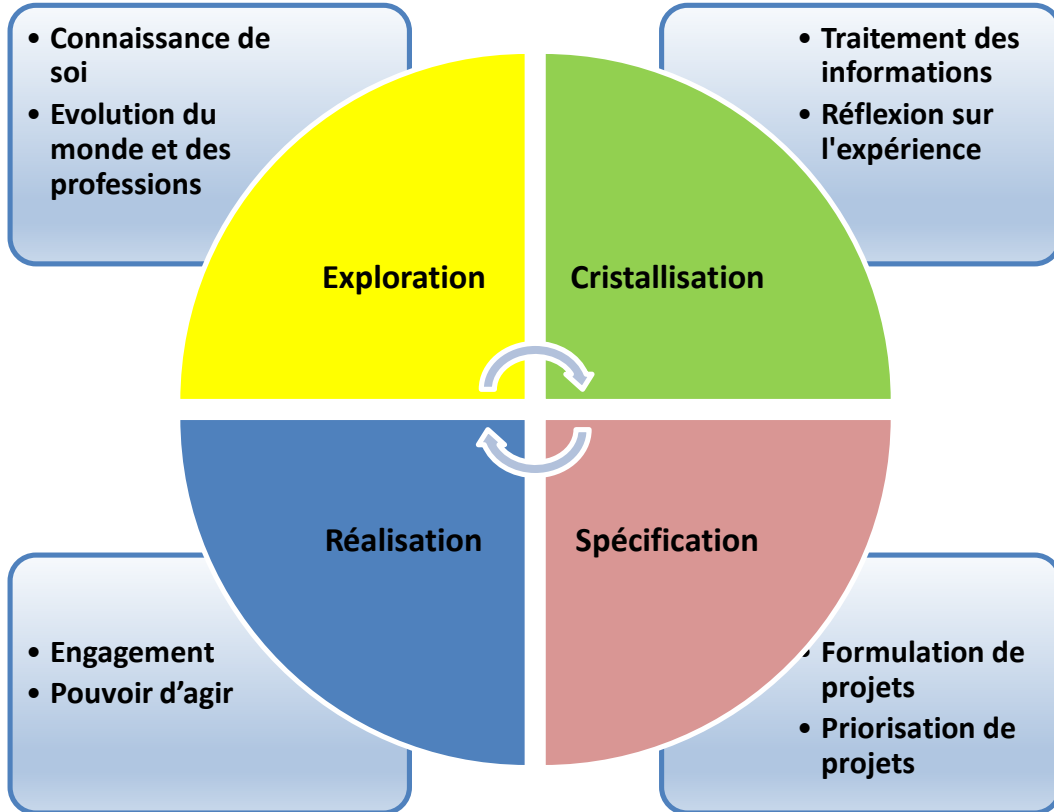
• Connaissance de soi
• Evolution du monde et des professions

• Traitement des informations
• Réflexion sur l'expérience

Exploration

Cristallisation

Réalisation

Spécification

• Engagement
• Pouvoir d’agir

• Formulation de projets
• Priorisation de projets